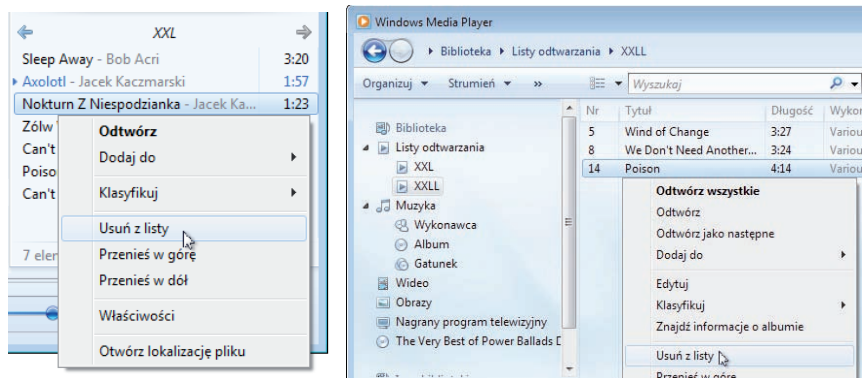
XXL

Sleep Away - Bob Acri 3:20
Axolotl - Jacek Kaczmarski 1:57
Nokturn Z Niespodzianka - Jacek Ka... 1:23
Żólw
Can't
Poiso
Can't

7 eler

Odtwórz
Dodaj do
Klasyfikuj
Usuń z listy
Przenieś w górę
Przenieś w dół
Właściwości
Otwórz lokalizację pliku

Windows Media Player

Biblioteka ▸ Listy odtwarzania ▸ XXLL

Organizuj ▾ Strumień ▾ »

Wyszukaj

Biblioteka
Listy odtwarzania
XXL
XXLL
Muzyka
Wykonawca
Album
Gatunek
Wideo
Obrazy
Nagrany program telewizyjny
The Very Best of Power Ballads D

| Nr | Tytuł | Długość | Wykon |
|---|---|---|---|
| 5 | Wind of Change | 3:27 | Variou |
| 8 | We Don't Need Another... | 3:24 | Variou |
| 14 | Poison | 4:14 | Variou |

Odtwórz wszystkie
Odtwórz
Odtwórz jako następne
Dodaj do
Edytuj
Klasyfikuj
Znajdź informacje o albumie
Usuń z listy
Przenieś w górę